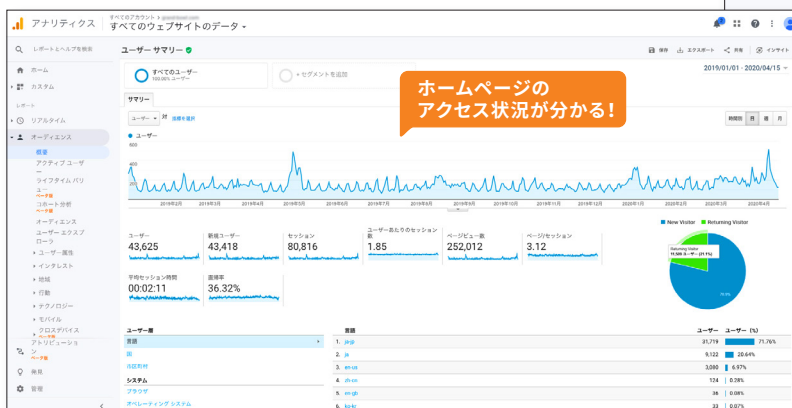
アナリティクス
すべてのアカウント > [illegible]
すべてのウェブサイトのデータ
レポートとヘルプを検索
ホーム
カスタム
レポート
リアルタイム
オーディエンス
概要
アクティブ ユーザー
ライフタイム バリュー
ベータ版
コホート分析
ベータ版
オーディエンス
ユーザー エクスプローラ
ユーザー属性
インタレスト
地域
行動
テクノロジー
モバイル
クロスデバイス
ベータ版
アトリビューション
ベータ版
発見
管理

ユーザー サマリー
保存
エクスポート
共有
インサイト
すべてのユーザー
100.00% ユーザー
+ セグメントを追加
2019/01/01 - 2020/04/15

ホームページの
アクセス状況が分かる!

サマリー
ユーザー
対
指標を選択
時間別
日
週
月
● ユーザー
600
400
200
2019年2月 2019年3月 2019年4月 2019年5月 2019年6月 2019年7月 2019年8月 2019年9月 2019年10月 2019年11月 2019年12月 2020年1月 2020年2月 2020年3月 2020年4月

■ New Visitor ■ Returning Visitor

| ユーザー | 新規ユーザー | セッション | ユーザーあたりのセッション数 | ページビュー数 | ページ/セッション |
|---|---|---|---|---|---|
| 43,625 | 43,418 | 80,816 | 1.85 | 252,012 | 3.12 |

平均セッション時間
00:02:11
直帰率
36.32%

Returning Visitor
11,500 ユーザー (21.1%)
78.9%

ユーザー層
言語
国
市区町村
システム
ブラウザ
オペレーティング システム

| | 言語 | ユーザー | ユーザー (%) |
|---|---|---|---|
| 1. | ja-jp | 31,719 | 71.76% |
| 2. | ja | 9,122 | 20.64% |
| 3. | en-us | 3,086 | 6.97% |
| 4. | zh-cn | 124 | 0.28% |
| 5. | en-gb | 36 | 0.08% |
| 6. | ko-kr | 33 | 0.07% |